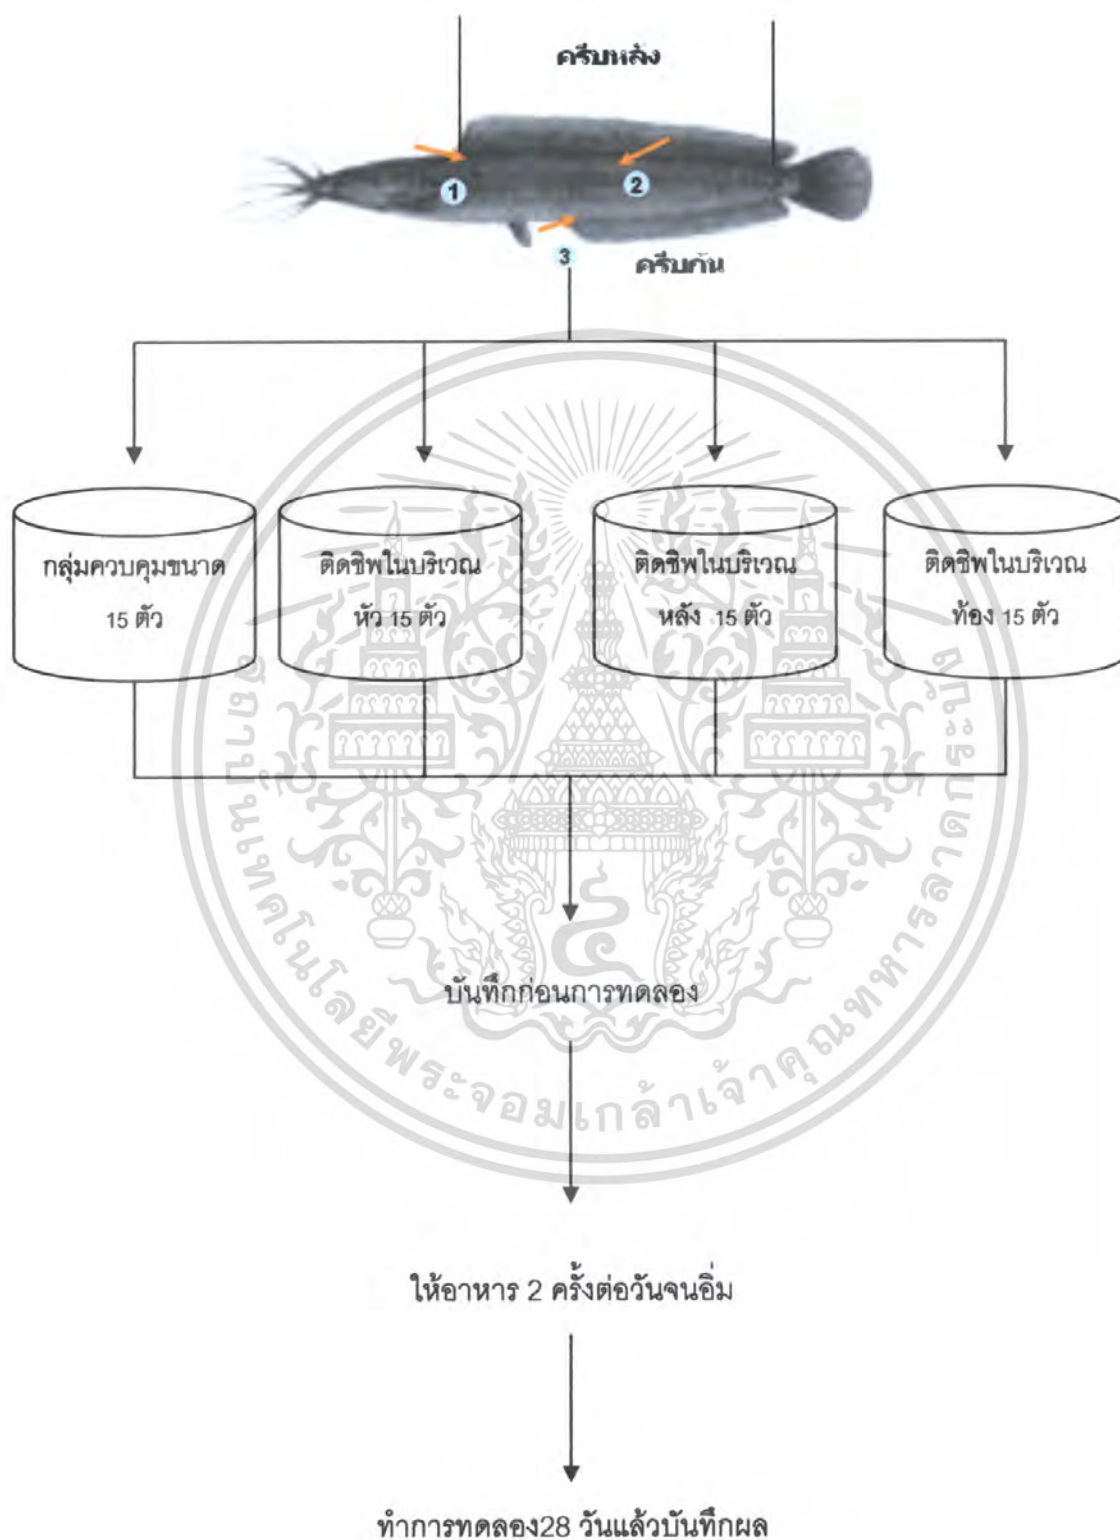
ครีบหลัง

1

2

3

ครีบก้น

กลุ่มควบคุมขนาด 15 ตัว

ติดชิพในบริเวณ หัว 15 ตัว

ติดชิพในบริเวณ หลัง 15 ตัว

ติดชิพในบริเวณ ท้อง 15 ตัว

บันทึกก่อนการทดลอง

ให้อาหาร 2 ครั้งต่อวันจนอิ่ม

ทำการทดลอง28 วันแล้วบันทึกผล